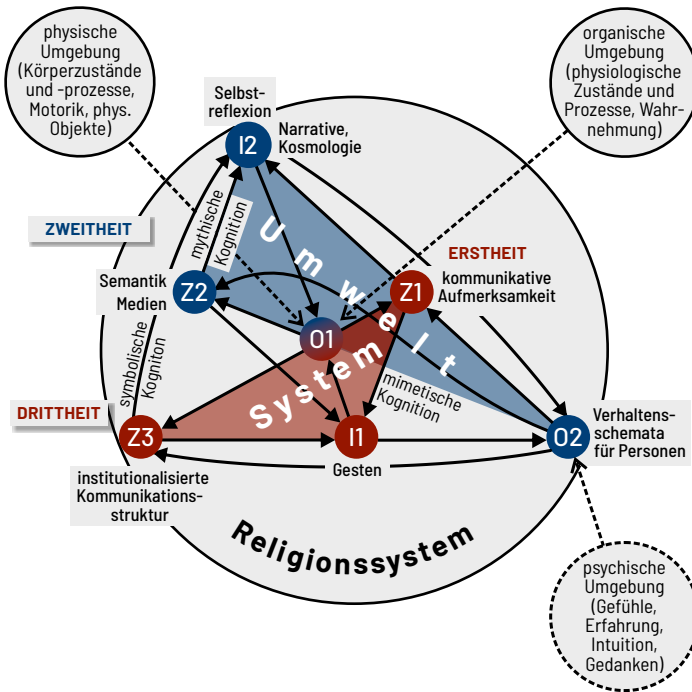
physische Umgebung (Körperzustände und -prozesse, Motorik, phys. Objekte)

organische Umgebung (physiologische Zustände und Prozesse, Wahrnehmung)

Selbstreflexion

I2

Narrative, Kosmologie

ZWEITHEIT

mythische Kognition

Umwelt

ERSTHEIT

Semantik Medien

Z2

Z1

kommunikative Aufmerksamkeit

O1

symbolische Kognition

System

mimetische Kognition

DRITTHEIT

Z3

I1

O2

Verhaltensschemata für Personen

Gesten

institutionalisierte Kommunikationsstruktur

Religionssystem

psychische Umgebung (Gefühle, Erfahrung, Intuition, Gedanken)